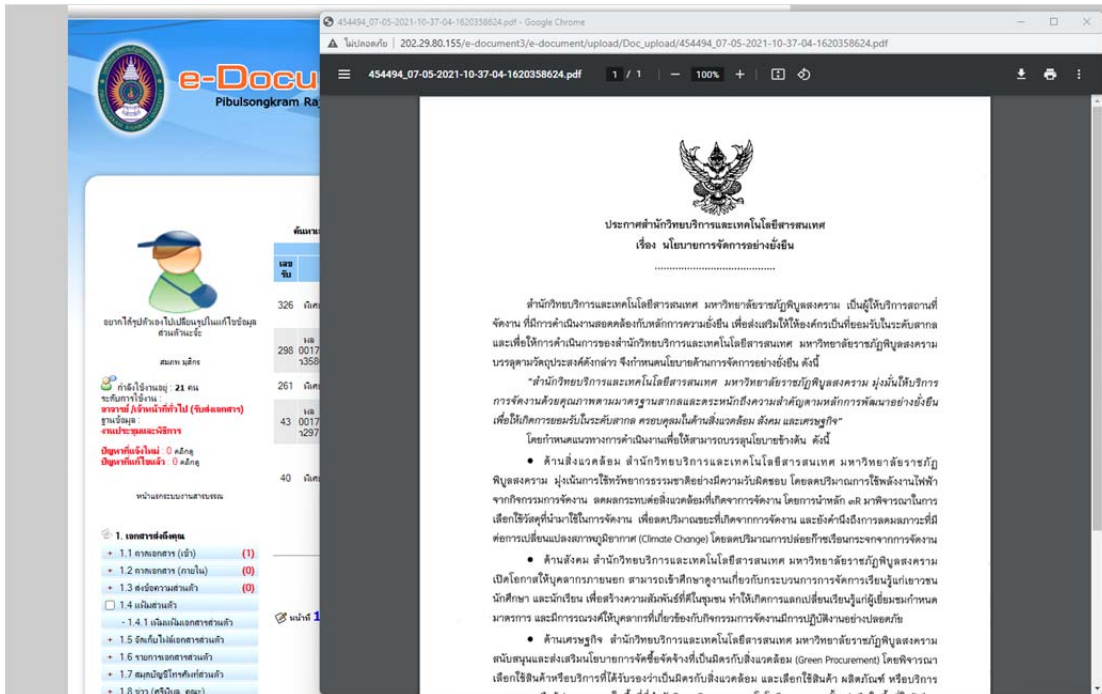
454494_07-05-2021-10-37-04-1620358624.pdf - Google Chrome

ไม่ปลอดภัย | 202.29.80.155/e-document3/e-document/upload/Doc_upload/454494_07-05-2021-10-37-04-1620358624.pdf

454494_07-05-2021-10-37-04-1620358624.pdf 1 / 1 100%

e-Docu
Pibulsongkram Ra

อยากได้รูปตัวเองไปเปลี่ยนรูปในแก้ไขข้อมูลส่วนตัวนะจ๊ะ

สมเกษ มลิกร

กำลังใช้งานอยู่ : 21 คน
ระดับการใช้งาน :
อาจารย์ /เจ้าหน้าที่ทั่วไป (รับส่งเอกสาร)
ฐานข้อมูล :
งานประชุมและพิธีการ

ปัญหาที่แจ้งใหม่ : 0 คลิกดู
ปัญหาที่แก้ไขแล้ว : 0 คลิกดู

หน้าแรกระบบงานสารบรรณ

1. เอกสารส่งถึงคุณ
1.1 ลงเอกสาร (เข้า) (1)
1.2 ลงเอกสาร (ภายใน) (0)
1.3 ส่งข้อความส่วนตัว (0)
1.4 แฟ้มส่วนตัว
1.4.1 เพิ่มแฟ้มเอกสารส่วนตัว
1.5 จัดเก็บไฟล์เอกสารส่วนตัว
1.6 รายการเอกสารส่วนตัว
1.7 สมุดบัญชีโทรศัพท์ส่วนตัว
1.8 ข่าว (ศรีปิ่น คณะ)

ค้นหา
เลขรับ
326 พิมพ์
298 0017 358
261 พิมพ์
43 0017 297
40 พิมพ์
หน้าที่ 1

ประกาศสำนักวิทยบริการและเทคโนโลยีสารสนเทศ
เรื่อง นโยบายการจัดการอย่างยั่งยืน
..........................................

สำนักวิทยบริการและเทคโนโลยีสารสนเทศ มหาวิทยาลัยราชภัฏพิบูลสงคราม เป็นผู้ให้บริการสถานที่จัดงาน ที่มีการดำเนินงานสอดคล้องกับหลักการความยั่งยืน เพื่อส่งเสริมให้ได้องค์กรเป็นที่ยอมรับในระดับสากล และเพื่อให้การดำเนินการของสำนักวิทยบริการและเทคโนโลยีสารสนเทศ มหาวิทยาลัยราชภัฏพิบูลสงคราม บรรลุตามวัตถุประสงค์ดังกล่าว จึงกำหนดนโยบายด้านการจัดการอย่างยั่งยืน ดังนี้

"สำนักวิทยบริการและเทคโนโลยีสารสนเทศ มหาวิทยาลัยราชภัฏพิบูลสงคราม มุ่งมั่นให้บริการการจัดงานด้วยคุณภาพตามมาตรฐานสากลและตระหนักถึงความสำคัญตามหลักการพัฒนาอย่างยั่งยืน เพื่อให้เกิดการยอมรับในระดับสากล ครอบคลุมในด้านสิ่งแวดล้อม สังคม และเศรษฐกิจ"

โดยกำหนดแนวทางการดำเนินงานเพื่อให้สามารถบรรลุนโยบายข้างต้น ดังนี้

● ด้านสิ่งแวดล้อม สำนักวิทยบริการและเทคโนโลยีสารสนเทศ มหาวิทยาลัยราชภัฏพิบูลสงคราม มุ่งเน้นการใช้ทรัพยากรธรรมชาติอย่างมีความรับผิดชอบ โดยลดปริมาณการใช้พลังงานไฟฟ้าจากกิจกรรมการจัดงาน ลดผลกระทบต่อสิ่งแวดล้อมที่เกิดจากการจัดงาน โดยการนำหลัก 3R มาพิจารณาในการเลือกใช้วัสดุที่นำมาใช้ในการจัดงาน เพื่อลดปริมาณขยะที่เกิดจากการจัดงาน และยังคำนึงถึงการลดผลกระทบที่มีต่อการเปลี่ยนแปลงสภาพภูมิอากาศ (Climate Change) โดยลดปริมาณการปล่อยก๊าซเรือนกระจกจากการจัดงาน

● ด้านสังคม สำนักวิทยบริการและเทคโนโลยีสารสนเทศ มหาวิทยาลัยราชภัฏพิบูลสงคราม เปิดโอกาสให้บุคลากรภายนอก สามารถเข้าศึกษาดูงานเกี่ยวกับกระบวนการการจัดการเรียนรู้แก่เยาวชน นักศึกษา และนักเรียน เพื่อสร้างความสัมพันธ์ที่ดีในชุมชน ทำให้เกิดการแลกเปลี่ยนเรียนรู้แก่ผู้เยี่ยมชมกำหนดมาตรการ และมีการรณรงค์ให้บุคลากรที่เกี่ยวข้องกับกิจกรรมการจัดงานมีการปฏิบัติงานอย่างปลอดภัย

● ด้านเศรษฐกิจ สำนักวิทยบริการและเทคโนโลยีสารสนเทศ มหาวิทยาลัยราชภัฏพิบูลสงคราม สนับสนุนและส่งเสริมนโยบายการจัดซื้อจัดจ้างที่เป็นมิตรกับสิ่งแวดล้อม (Green Procurement) โดยพิจารณาเลือกใช้สินค้าหรือบริการที่ได้รับรองว่าเป็นมิตรกับสิ่งแวดล้อม และเลือกใช้สินค้า ผลิตภัณฑ์ หรือบริการ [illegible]